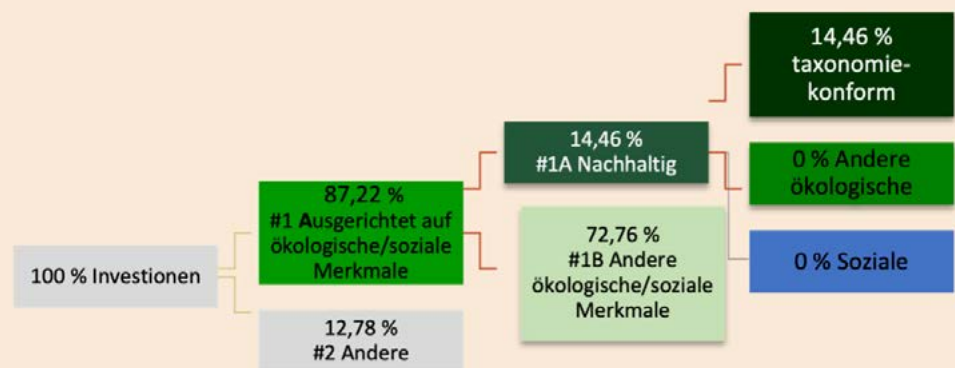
100 % Investionen

87,22 %
#1 Ausgerichtet auf ökologische/soziale Merkmale

12,78 %
#2 Andere

14,46 %
#1A Nachhaltig

72,76 %
#1B Andere ökologische/soziale Merkmale

14,46 %
taxonomiekonform

0 % Andere ökologische

0 % Soziale